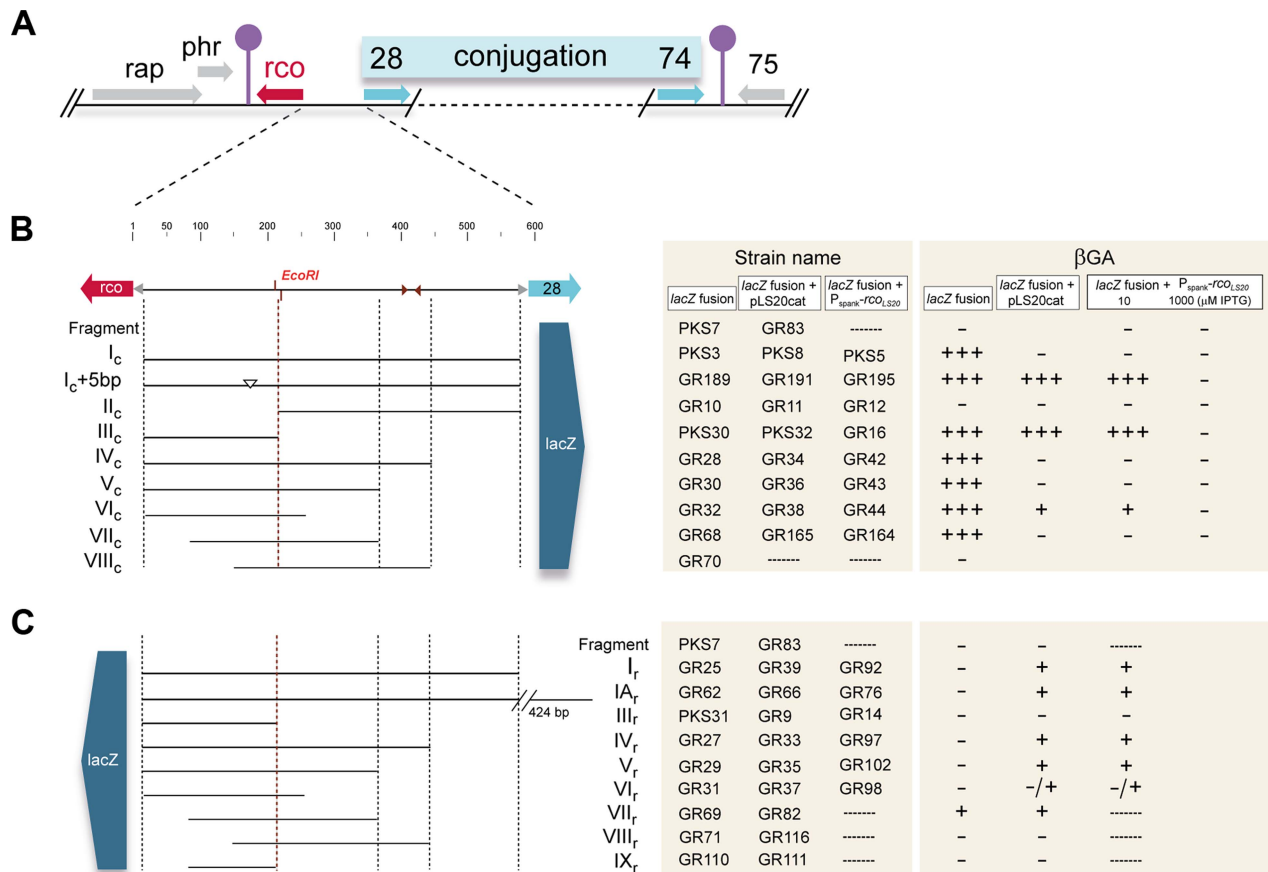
A

rap phr rco 28 conjugation 74 75

B

1 50 100 200 300 400 500 600

rco EcoRI 28

Fragment
$I_c$
$I_c$+5bp
$II_c$
$III_c$
$IV_c$
$V_c$
$VI_c$
$VII_c$
$VIII_c$

lacZ

| Strain name | | | βGA | | | |
|---|---|---|---|---|---|---|
| lacZ fusion | lacZ fusion + pLS20cat | lacZ fusion + $P_{spank}$-$rco_{LS20}$ | lacZ fusion | lacZ fusion + pLS20cat | lacZ fusion + $P_{spank}$-$rco_{LS20}$ 10 | 1000 (μM IPTG) |
| PKS7 | GR83 | ------- | – | | – | – |
| PKS3 | PKS8 | PKS5 | +++ | – | – | – |
| GR189 | GR191 | GR195 | +++ | +++ | +++ | – |
| GR10 | GR11 | GR12 | – | – | – | – |
| PKS30 | PKS32 | GR16 | +++ | +++ | +++ | – |
| GR28 | GR34 | GR42 | +++ | – | – | – |
| GR30 | GR36 | GR43 | +++ | – | – | – |
| GR32 | GR38 | GR44 | +++ | + | + | – |
| GR68 | GR165 | GR164 | +++ | – | – | – |
| GR70 | ------- | ------- | – | | | |

C

lacZ

424 bp

| Fragment | PKS7 | GR83 | ------- | – | – | ------- |
|---|---|---|---|---|---|---|
| $I_r$ | GR25 | GR39 | GR92 | – | + | + |
| $IA_r$ | GR62 | GR66 | GR76 | – | + | + |
| $III_r$ | PKS31 | GR9 | GR14 | – | – | – |
| $IV_r$ | GR27 | GR33 | GR97 | – | + | + |
| $V_r$ | GR29 | GR35 | GR102 | – | + | + |
| $VI_r$ | GR31 | GR37 | GR98 | – | –/+ | –/+ |
| $VII_r$ | GR69 | GR82 | ------- | + | + | ------- |
| $VIII_r$ | GR71 | GR116 | ------- | – | – | ------- |
| $IX_r$ | GR110 | GR111 | ------- | – | – | ------- |